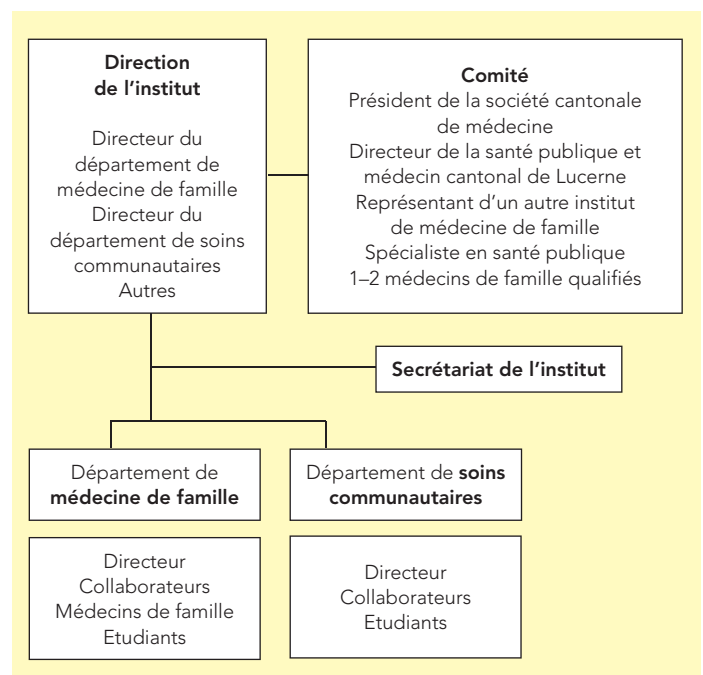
**Direction de l'institut**

Directeur du département de médecine de famille
Directeur du département de soins communautaires
Autres

**Comité**
Président de la société cantonale de médecine
Directeur de la santé publique et médecin cantonal de Lucerne
Représentant d'un autre institut de médecine de famille
Spécialiste en santé publique
1–2 médecins de famille qualifiés

**Secrétariat de l'institut**

Département de **médecine de famille**

Département de **soins communautaires**

Directeur
Collaborateurs
Médecins de famille
Etudiants

Directeur
Collaborateurs
Etudiants